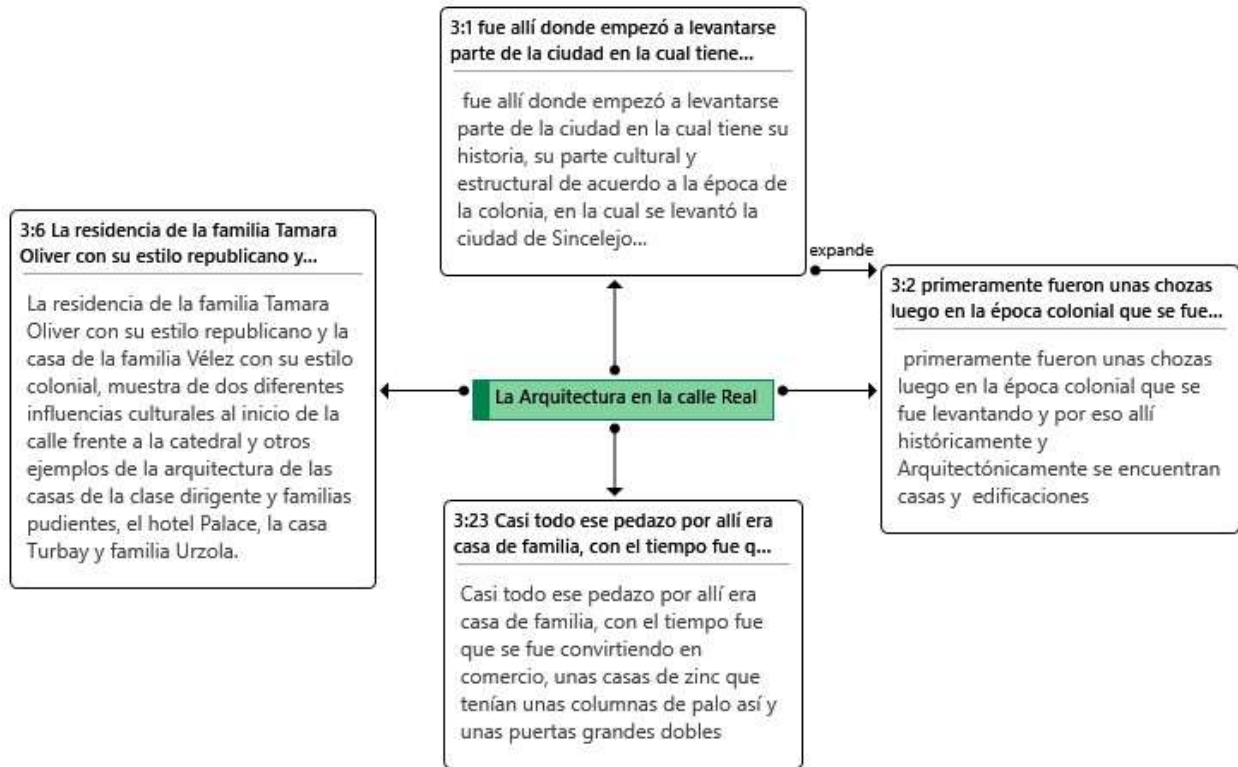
3:1 fue allí donde empezó a levantarse parte de la ciudad en la cual tiene...

fue allí donde empezó a levantarse parte de la ciudad en la cual tiene su historia, su parte cultural y estructural de acuerdo a la época de la colonia, en la cual se levantó la ciudad de Sincelejo...

3:6 La residencia de la familia Tamara Oliver con su estilo republicano y...

La residencia de la familia Tamara Oliver con su estilo republicano y la casa de la familia Vélez con su estilo colonial, muestra de dos diferentes influencias culturales al inicio de la calle frente a la catedral y otros ejemplos de la arquitectura de las casas de la clase dirigente y familias pudientes, el hotel Palace, la casa Turbay y familia Urzola.

expande

La Arquitectura en la calle Real

3:2 primeramente fueron unas chozas luego en la época colonial que se fue...

primeramente fueron unas chozas luego en la época colonial que se fue levantando y por eso allí históricamente y Arquitectónicamente se encuentran casas y edificaciones

3:23 Casi todo ese pedazo por allí era casa de familia, con el tiempo fue q...

Casi todo ese pedazo por allí era casa de familia, con el tiempo fue que se fue convirtiendo en comercio, unas casas de zinc que tenían unas columnas de palo así y unas puertas grandes dobles